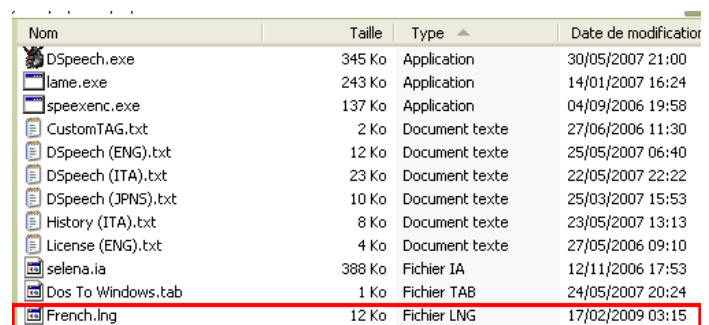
| Nom | Taille | Type | Date de modification |
|---|---|---|---|
| DSpeech.exe | 345 Ko | Application | 30/05/2007 21:00 |
| lame.exe | 243 Ko | Application | 14/01/2007 16:24 |
| speexenc.exe | 137 Ko | Application | 04/09/2006 19:58 |
| CustomTAG.txt | 2 Ko | Document texte | 27/06/2006 11:30 |
| DSpeech (ENG).txt | 12 Ko | Document texte | 25/05/2007 06:40 |
| DSpeech (ITA).txt | 23 Ko | Document texte | 22/05/2007 22:22 |
| DSpeech (JPNS).txt | 10 Ko | Document texte | 25/03/2007 15:53 |
| History (ITA).txt | 8 Ko | Document texte | 23/05/2007 13:13 |
| License (ENG).txt | 4 Ko | Document texte | 27/05/2006 09:10 |
| selena.ia | 388 Ko | Fichier IA | 12/11/2006 17:53 |
| Dos To Windows.tab | 1 Ko | Fichier TAB | 24/05/2007 20:24 |
| French.lng | 12 Ko | Fichier LNG | 17/02/2009 03:15 |